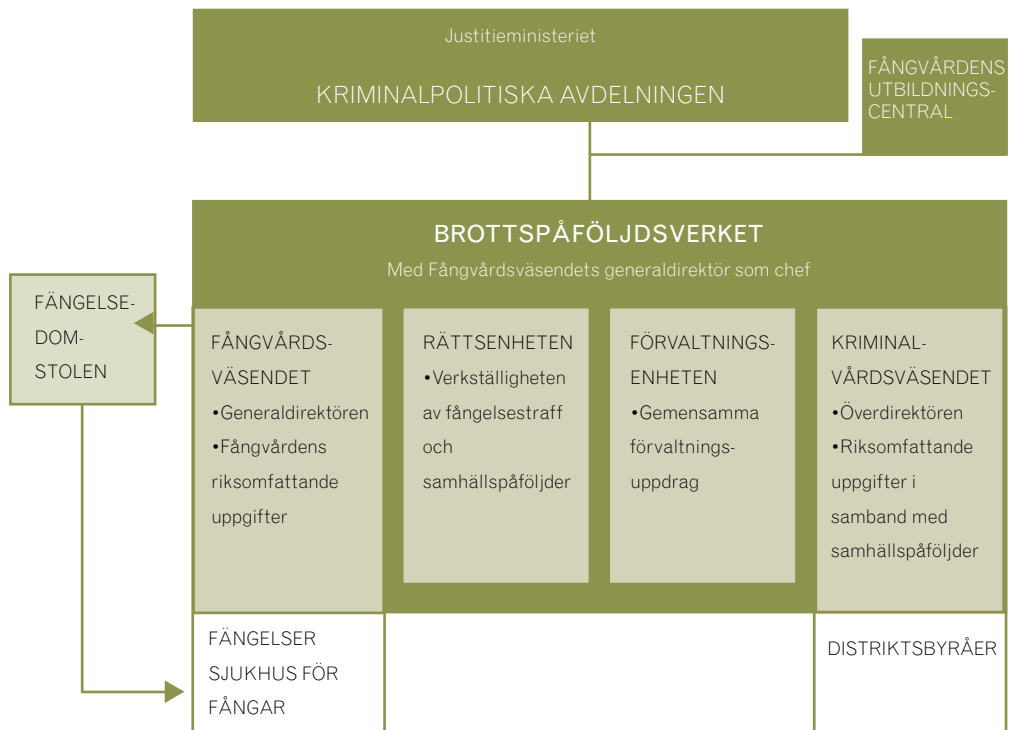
Justitieministeriet

KRIMINALPOLITISKA AVDELNINGEN

FÅNGVÅRDENS UTBILDNINGSCENTRAL

BROTTSPÅFÖLJDSVERKET

Med Fångvårdsväsendets generaldirektör som chef

FÄNGELSEDOMSTOLEN

FÅNGVÅRDSVÄSENDET
•Generaldirektören
•Fångvårdens riksomfattande uppgifter

RÄTTSENHETEN
•Verkställigheten av fängelsestraff och samhällspåföljder

FÖRVALTNINGSENHETEN
•Gemensamma förvaltningsuppdrag

KRIMINALVÅRDSVÄSENDET
•Överdirektören
•Riksomfattande uppgifter i samband med samhällspåföljder

FÄNGELSER
SJUKHUS FÖR FÅNGAR

DISTRIKTSBYRÅER